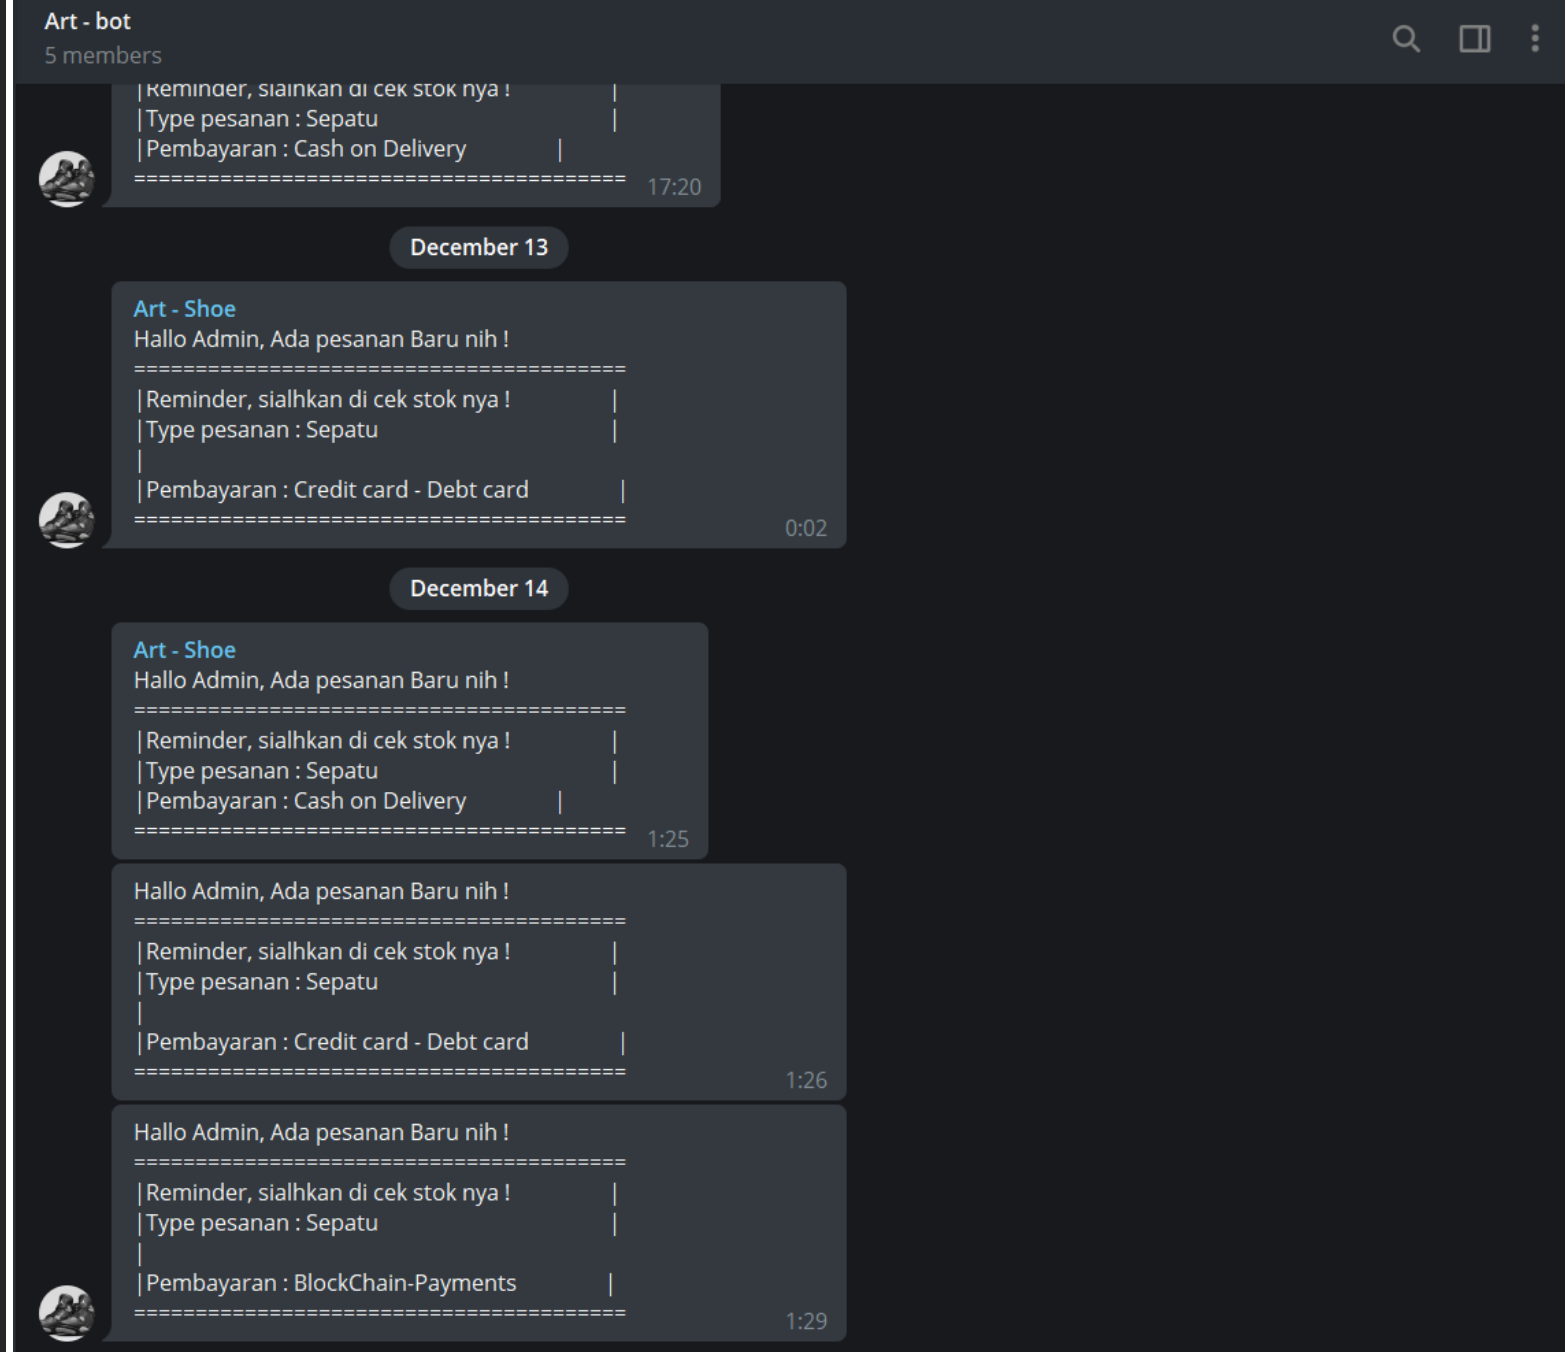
Art - bot
5 members

|Reminder, sialhkan di cek stok nya ! |
|Type pesanan : Sepatu |
|Pembayaran : Cash on Delivery |
======================================== 17:20

December 13

Art - Shoe
Hallo Admin, Ada pesanan Baru nih !
========================================
|Reminder, sialhkan di cek stok nya ! |
|Type pesanan : Sepatu |
|
|Pembayaran : Credit card - Debt card |
======================================== 0:02

December 14

Art - Shoe
Hallo Admin, Ada pesanan Baru nih !
========================================
|Reminder, sialhkan di cek stok nya ! |
|Type pesanan : Sepatu |
|Pembayaran : Cash on Delivery |
======================================== 1:25

Hallo Admin, Ada pesanan Baru nih !
========================================
|Reminder, sialhkan di cek stok nya ! |
|Type pesanan : Sepatu |
|
|Pembayaran : Credit card - Debt card |
======================================== 1:26

Hallo Admin, Ada pesanan Baru nih !
========================================
|Reminder, sialhkan di cek stok nya ! |
|Type pesanan : Sepatu |
|
|Pembayaran : BlockChain-Payments |
======================================== 1:29